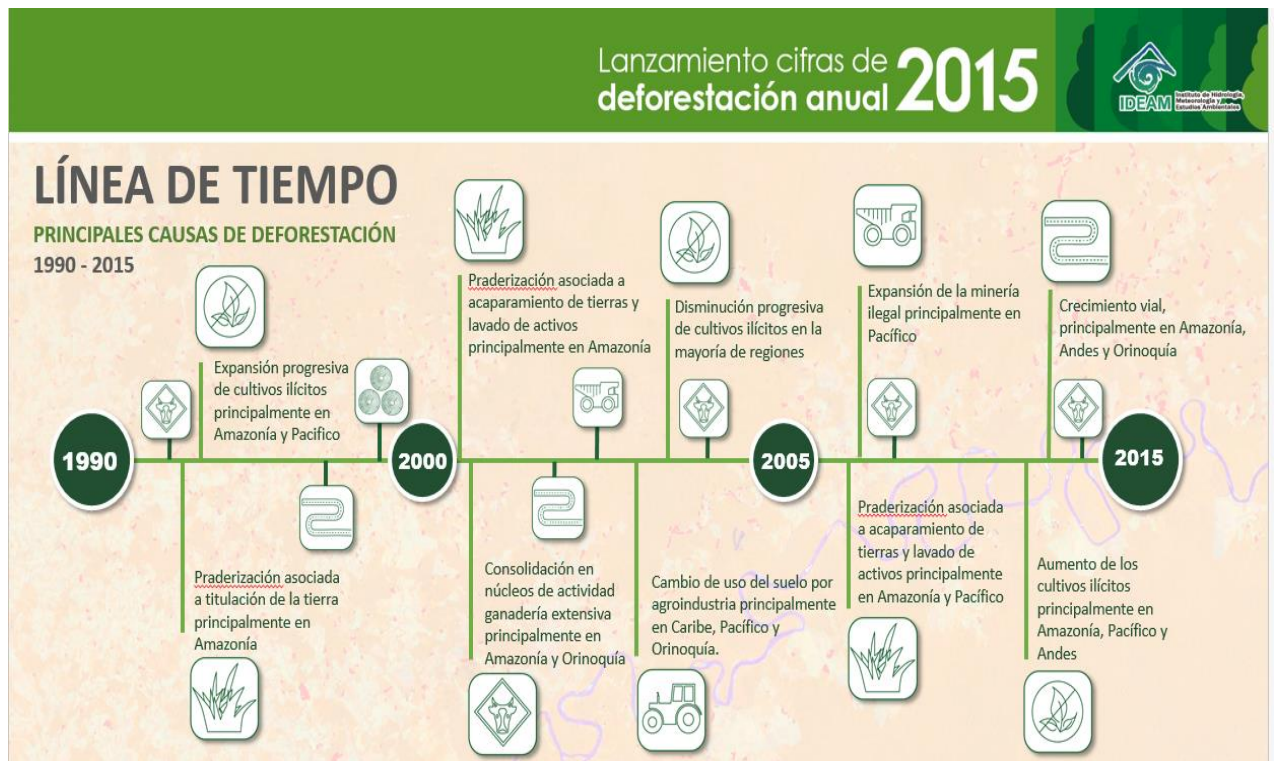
Lanzamiento cifras de
deforestación anual 2015

IDEAM Instituto de Hidrología, Meteorología y Estudios Ambientales

LÍNEA DE TIEMPO
PRINCIPALES CAUSAS DE DEFORESTACIÓN
1990 - 2015

1990

Expansión progresiva de cultivos ilícitos principalmente en Amazonía y Pacífico

Praderización asociada a titulación de la tierra principalmente en Amazonía

2000

Praderización asociada a acaparamiento de tierras y lavado de activos principalmente en Amazonía

Consolidación en núcleos de actividad ganadería extensiva principalmente en Amazonía y Orinoquía

Disminución progresiva de cultivos ilícitos en la mayoría de regiones

Cambio de uso del suelo por agroindustria principalmente en Caribe, Pacífico y Orinoquía.

2005

Expansión de la minería ilegal principalmente en Pacífico

Praderización asociada a acaparamiento de tierras y lavado de activos principalmente en Amazonía y Pacífico

Crecimiento vial, principalmente en Amazonía, Andes y Orinoquía

Aumento de los cultivos ilícitos principalmente en Amazonía, Pacífico y Andes

2015